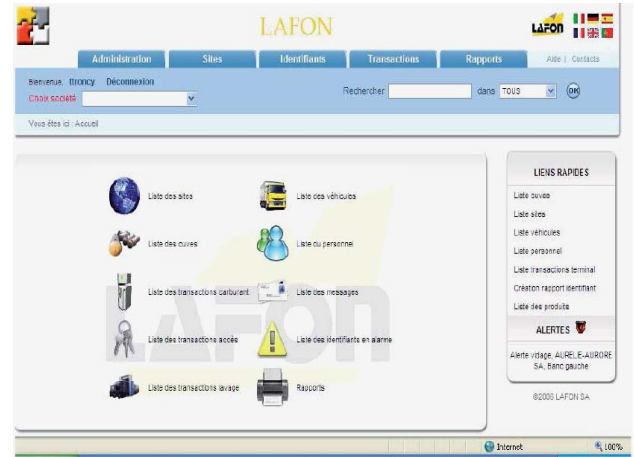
LAFON

LAFON

Administration Sites Identifiants Transactions Rapports Aide | Contacts

Bienvenue, ttroncy Déconnexion
Choix société

Rechercher dans TOUS OK

Vous êtes ici : Accueil

Liste des sites
Liste des véhicules
Liste des cuves
Liste du personnel
Liste des transactions carburant
Liste des messages
Liste des transactions accès
Liste des identifiants en alarme
Liste des transactions lavage
Rapports

LAFON

LIENS RAPIDES
Liste cuves
Liste sites
Liste véhicules
Liste personnel
Liste transactions terminal
Création rapport identifiant
Liste des produits

ALERTES
Alerte vidage, AURELE-AURORE SA, Banc gauche

©2006 LAFON SA

Internet 100%